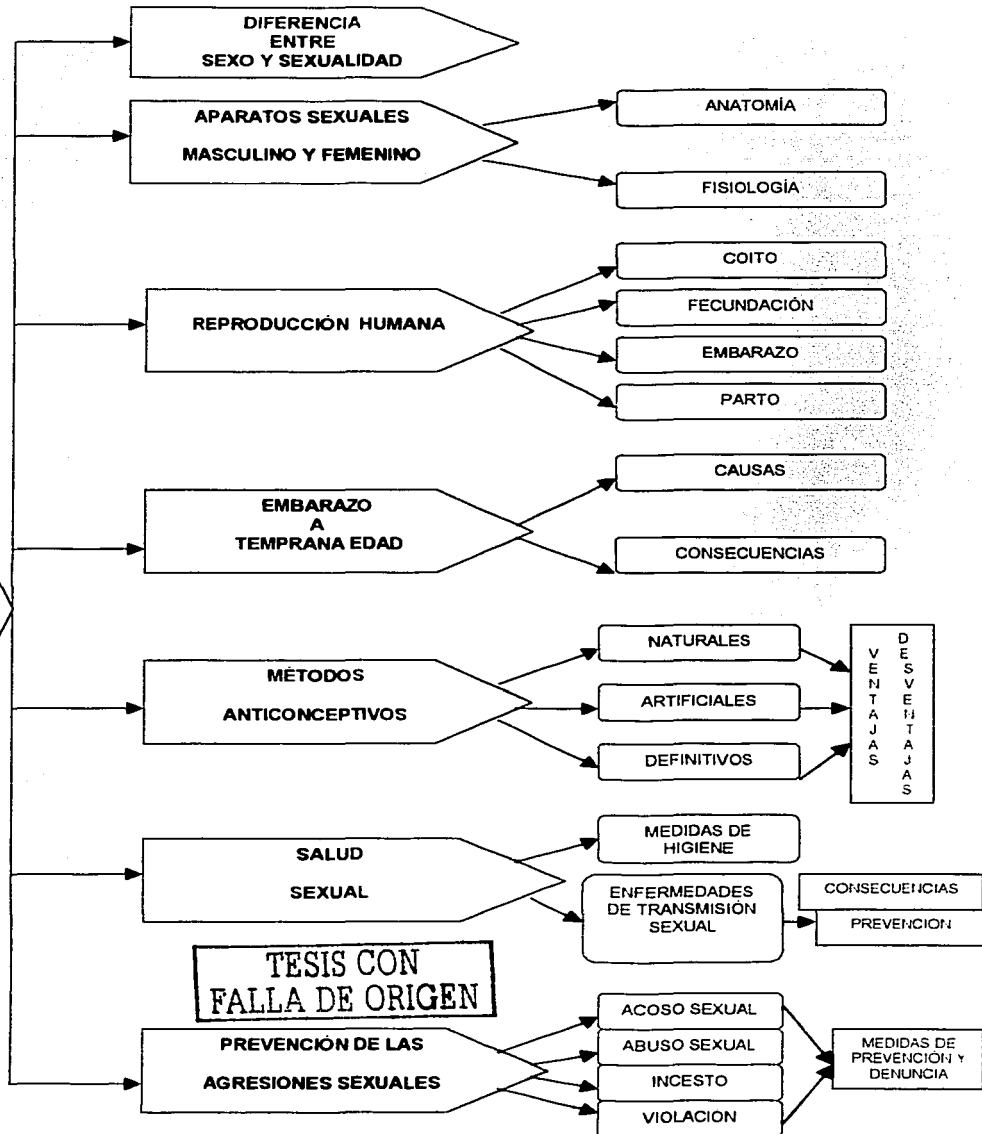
DIFERENCIA ENTRE SEXO Y SEXUALIDAD

APARATOS SEXUALES MASCULINO Y FEMENINO

ANATOMÍA

FISIOLOGÍA

REPRODUCCIÓN HUMANA

COITO

FECUNDACIÓN

EMBARAZO

PARTO

EMBARAZO A TEMPRANA EDAD

CAUSAS

CONSECUENCIAS

MÉTODOS ANTICONCEPTIVOS

NATURALES

ARTIFICIALES

DEFINITIVOS

VENTAJAS

DESVENTAJAS

SALUD SEXUAL

MEDIDAS DE HIGIENE

ENFERMEDADES DE TRANSMISIÓN SEXUAL

CONSECUENCIAS

PREVENCION

TESIS CON FALLA DE ORIGEN

PREVENCIÓN DE LAS AGRESIONES SEXUALES

ACOSO SEXUAL

ABUSO SEXUAL

INCESTO

VIOLACION

MEDIDAS DE PREVENCIÓN Y DENUNCIA